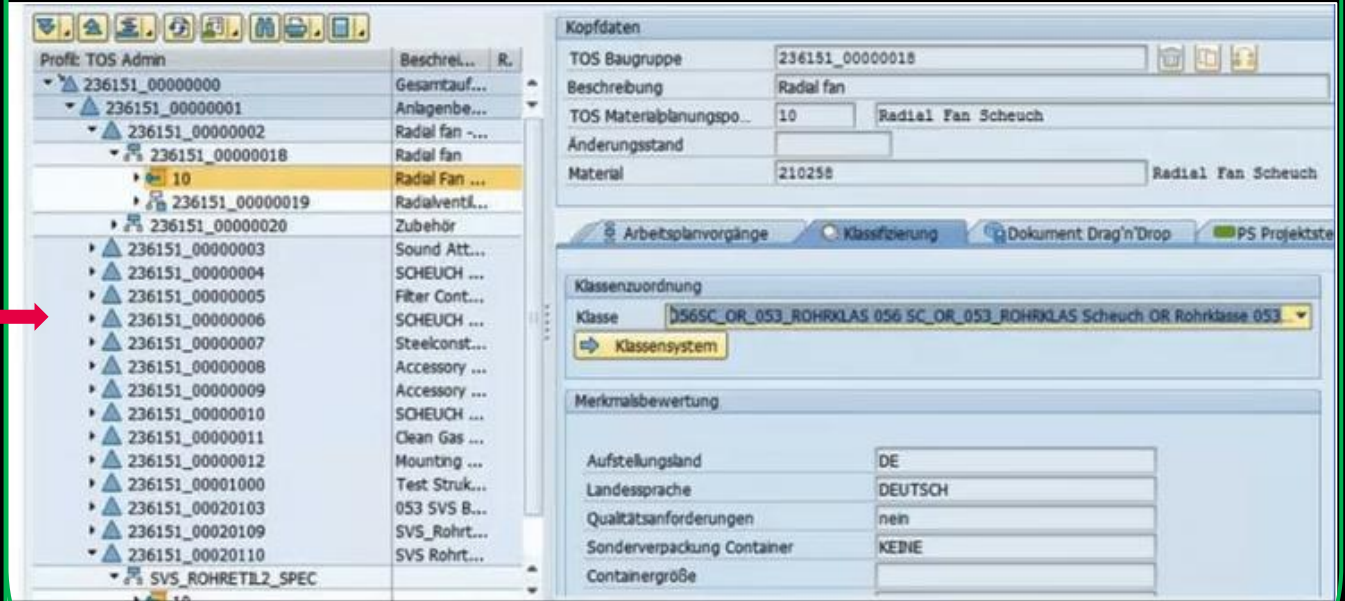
| Profil: TOS Admin | Beschrei... | R. |
|---|---|---|
| 236151_00000000 | Gesamtauf... | |
| 236151_00000001 | Anlagenbe... | |
| 236151_00000002 | Radial fan -... | |
| 236151_00000018 | Radial fan | |
| 10 | Radial Fan ... | |
| 236151_00000019 | Radialventil... | |
| 236151_00000020 | Zubehör | |
| 236151_00000003 | Sound Att... | |
| 236151_00000004 | SCHEUCH ... | |
| 236151_00000005 | Filter Cont... | |
| 236151_00000006 | SCHEUCH ... | |
| 236151_00000007 | Steelconst... | |
| 236151_00000008 | Accessory ... | |
| 236151_00000009 | Accessory ... | |
| 236151_00000010 | SCHEUCH ... | |
| 236151_00000011 | Clean Gas ... | |
| 236151_00000012 | Mounting ... | |
| 236151_00001000 | Test Struk... | |
| 236151_00020103 | 053 SVS B... | |
| 236151_00020109 | SVS_Rohrt... | |
| 236151_00020110 | SVS Rohrt... | |
| SVS_ROHRETIL2_SPEC | | |

Kopfdaten

TOS Baugruppe 236151_00000018
Beschreibung Radial fan
TOS Materialplanungspo... 10 Radial Fan Scheuch
Änderungsstand
Material 210258 Radial Fan Scheuch

Arbeitsplanvorgänge | Klassifizierung | Dokument Drag'n'Drop | PS Projektste

Klassenzuordnung
Klasse 056SC_OR_053_ROHRKLAS 056 SC_OR_053_ROHRKLAS Scheuch OR Rohrklasse 053...
Klassensystem

Merkmalsbewertung

Aufstellungsland DE
Landessprache DEUTSCH
Qualitätsanforderungen nein
Sonderverpackung Container KEINE
Containergröße